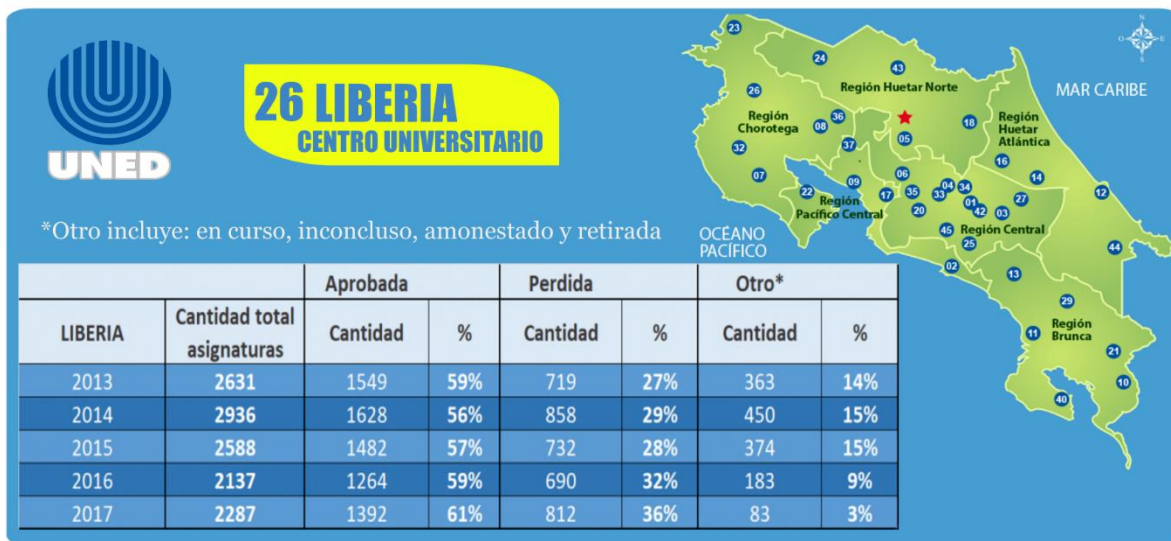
UNED

26 LIBERIA
CENTRO UNIVERSITARIO

*Otro incluye: en curso, inconcluso, amonestado y retirada

| | | Aprobada | | Perdida | | Otro* | |
|---|---|---|---|---|---|---|---|
| LIBERIA | Cantidad total asignaturas | Cantidad | % | Cantidad | % | Cantidad | % |
| 2013 | 2631 | 1549 | 59% | 719 | 27% | 363 | 14% |
| 2014 | 2936 | 1628 | 56% | 858 | 29% | 450 | 15% |
| 2015 | 2588 | 1482 | 57% | 732 | 28% | 374 | 15% |
| 2016 | 2137 | 1264 | 59% | 690 | 32% | 183 | 9% |
| 2017 | 2287 | 1392 | 61% | 812 | 36% | 83 | 3% |

23 24 43 Región Huetar Norte MAR CARIBE 26 Región Chorotega 36 08 37 05 18 Región Huetar Atlántica 32 16 07 09 06 14 22 Región Pacífico Central 17 35 33 04 34 01 42 03 27 12 20 OCÉANO PACÍFICO 45 Región Central 25 44 02 13 29 11 Región Brunca 21 10 40

N S E O